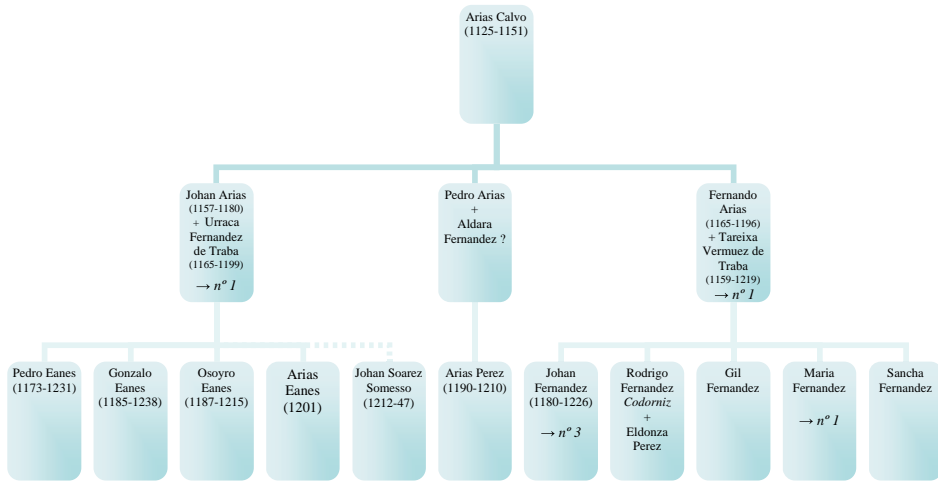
Arias Calvo
(1125-1151)

Johan Arias
(1157-1180)
+ Urraca Fernandez de Traba
(1165-1199)
→ nº 1

Pedro Arias
+
Aldara Fernandez ?

Fernando Arias
(1165-1196)
+ Tareixa Vermuez de Traba
(1159-1219)
→ nº 1

Pedro Eanes
(1173-1231)

Gonzalo Eanes
(1185-1238)

Osoyro Eanes
(1187-1215)

Arias Eanes
(1201)

Johan Soarez Somesso
(1212-47)

Arias Perez
(1190-1210)

Johan Fernandez
(1180-1226)
→ nº 3

Rodrigo Fernandez *Codorniz*
+
Eldonza Perez

Gil Fernandez

Maria Fernandez
→ nº 1

Sancha Fernandez